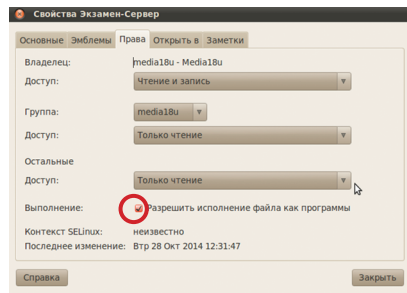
Свойства Экзамен-Сервер

Основные | Эмблемы | Права | Открыть в | Заметки

Владелец: media18u - Media18u

Доступ: Чтение и запись

Группа: media18u

Доступ: Только чтение

Остальные

Доступ: Только чтение

Выполнение: Разрешить исполнение файла как программы

Контекст SELinux: неизвестно

Последнее изменение: Втр 28 Окт 2014 12:31:47

Справка

Закрыть